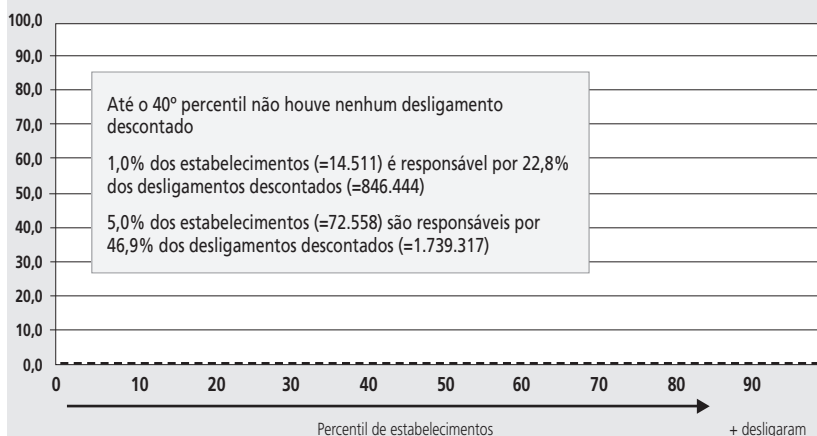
100,0
90,0
80,0
70,0
60,0
50,0
40,0
30,0
20,0
10,0
0,0

Até o 40º percentil não houve nenhum desligamento descontado

1,0% dos estabelecimentos (=14.511) é responsável por 22,8% dos desligamentos descontados (=846.444)

5,0% dos estabelecimentos (=72.558) são responsáveis por 46,9% dos desligamentos descontados (=1.739.317)

0 10 20 30 40 50 60 70 80 90

Percentil de estabelecimentos

+ desligaram